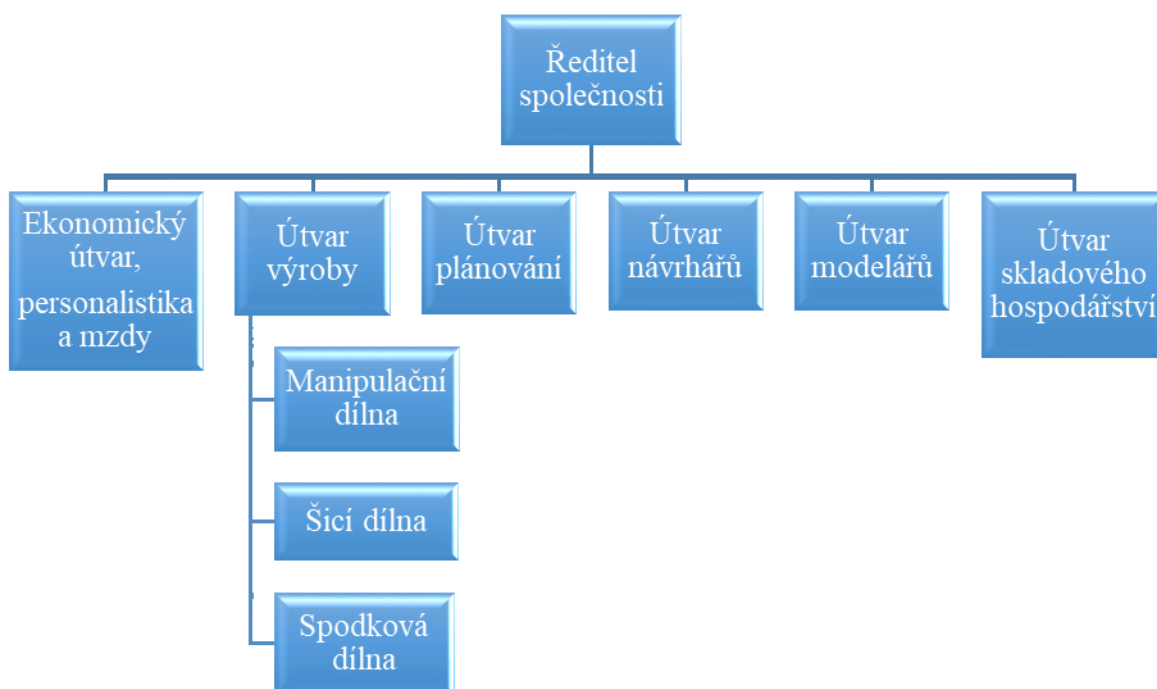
Ředitel společnosti

Ekonomický útvar, personalistika a mzdy

Útvar výroby

Útvar plánování

Útvar návrhářů

Útvar modelářů

Útvar skladového hospodářství

Manipulační dílna

Šicí dílna

Spodková dílna